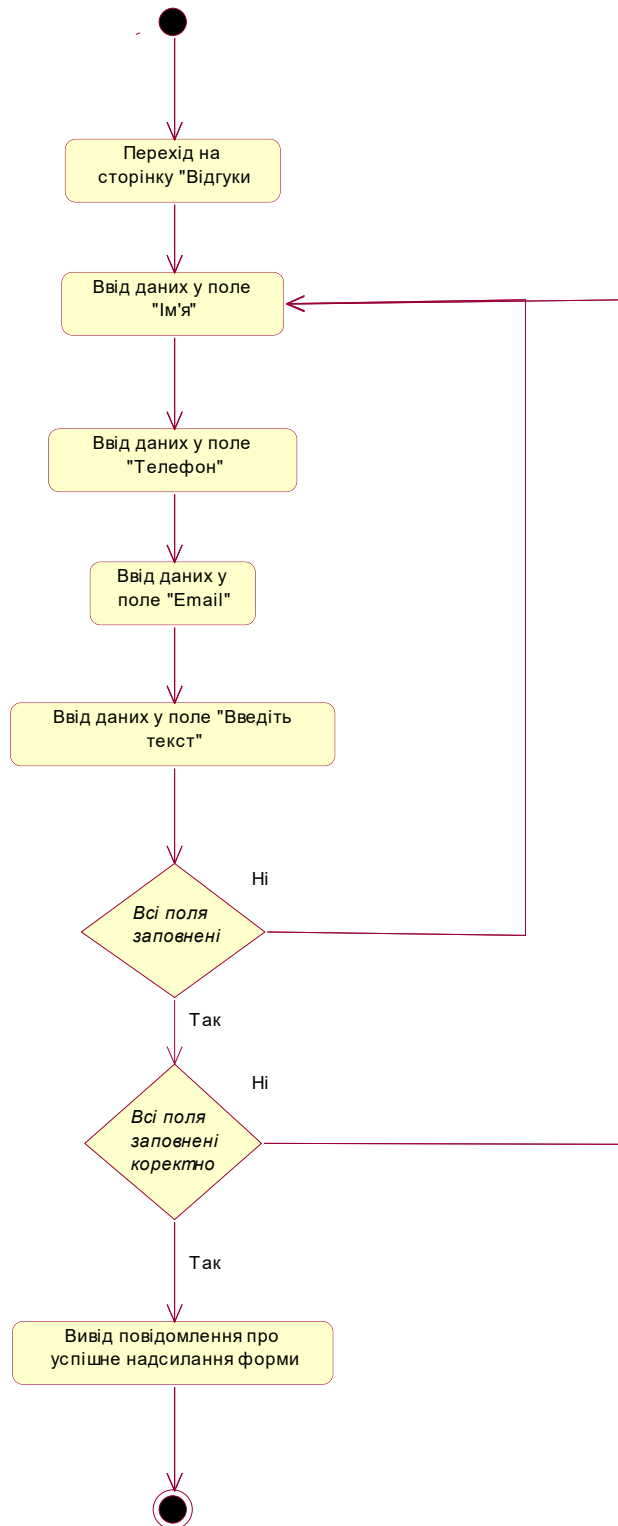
Перехід на сторінку "Відгуки

Ввід даних у поле "Ім'я"

Ввід даних у поле "Телефон"

Ввід даних у поле "Email"

Ввід даних у поле "Введіть текст"

Ні

Всі поля заповнені

Так

Ні

Всі поля заповнені коректно

Так

Вивід повідомлення про успішне надсилання форми